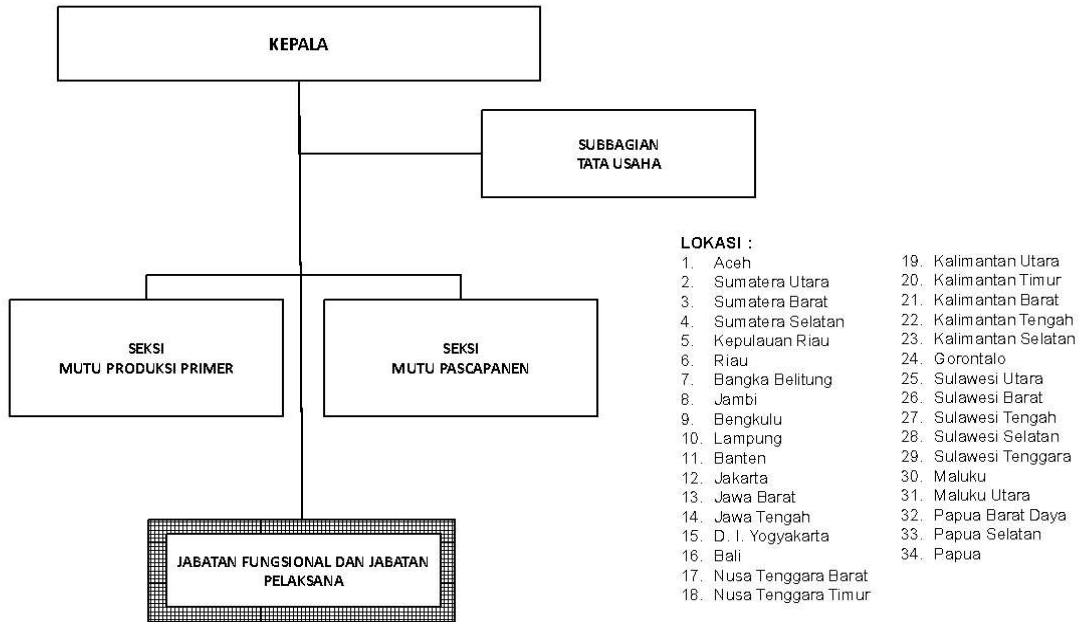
KEPALA

SUBBAGIAN
TATA USAHA

SEKSI
MUTU PRODUKSI PRIMER

SEKSI
MUTU PASCAPANEN

JABATAN FUNGSIONAL DAN JABATAN PELAKSANA

LOKASI :
1. Aceh
2. Sumatera Utara
3. Sumatera Barat
4. Sumatera Selatan
5. Kepulauan Riau
6. Riau
7. Bangka Belitung
8. Jambi
9. Bengkulu
10. Lampung
11. Banten
12. Jakarta
13. Jawa Barat
14. Jawa Tengah
15. D. I. Yogyakarta
16. Bali
17. Nusa Tenggara Barat
18. Nusa Tenggara Timur
19. Kalimantan Utara
20. Kalimantan Timur
21. Kalimantan Barat
22. Kalimantan Tengah
23. Kalimantan Selatan
24. Gorontalo
25. Sulawesi Utara
26. Sulawesi Barat
27. Sulawesi Tengah
28. Sulawesi Selatan
29. Sulawesi Tenggara
30. Maluku
31. Maluku Utara
32. Papua Barat Daya
33. Papua Selatan
34. Papua